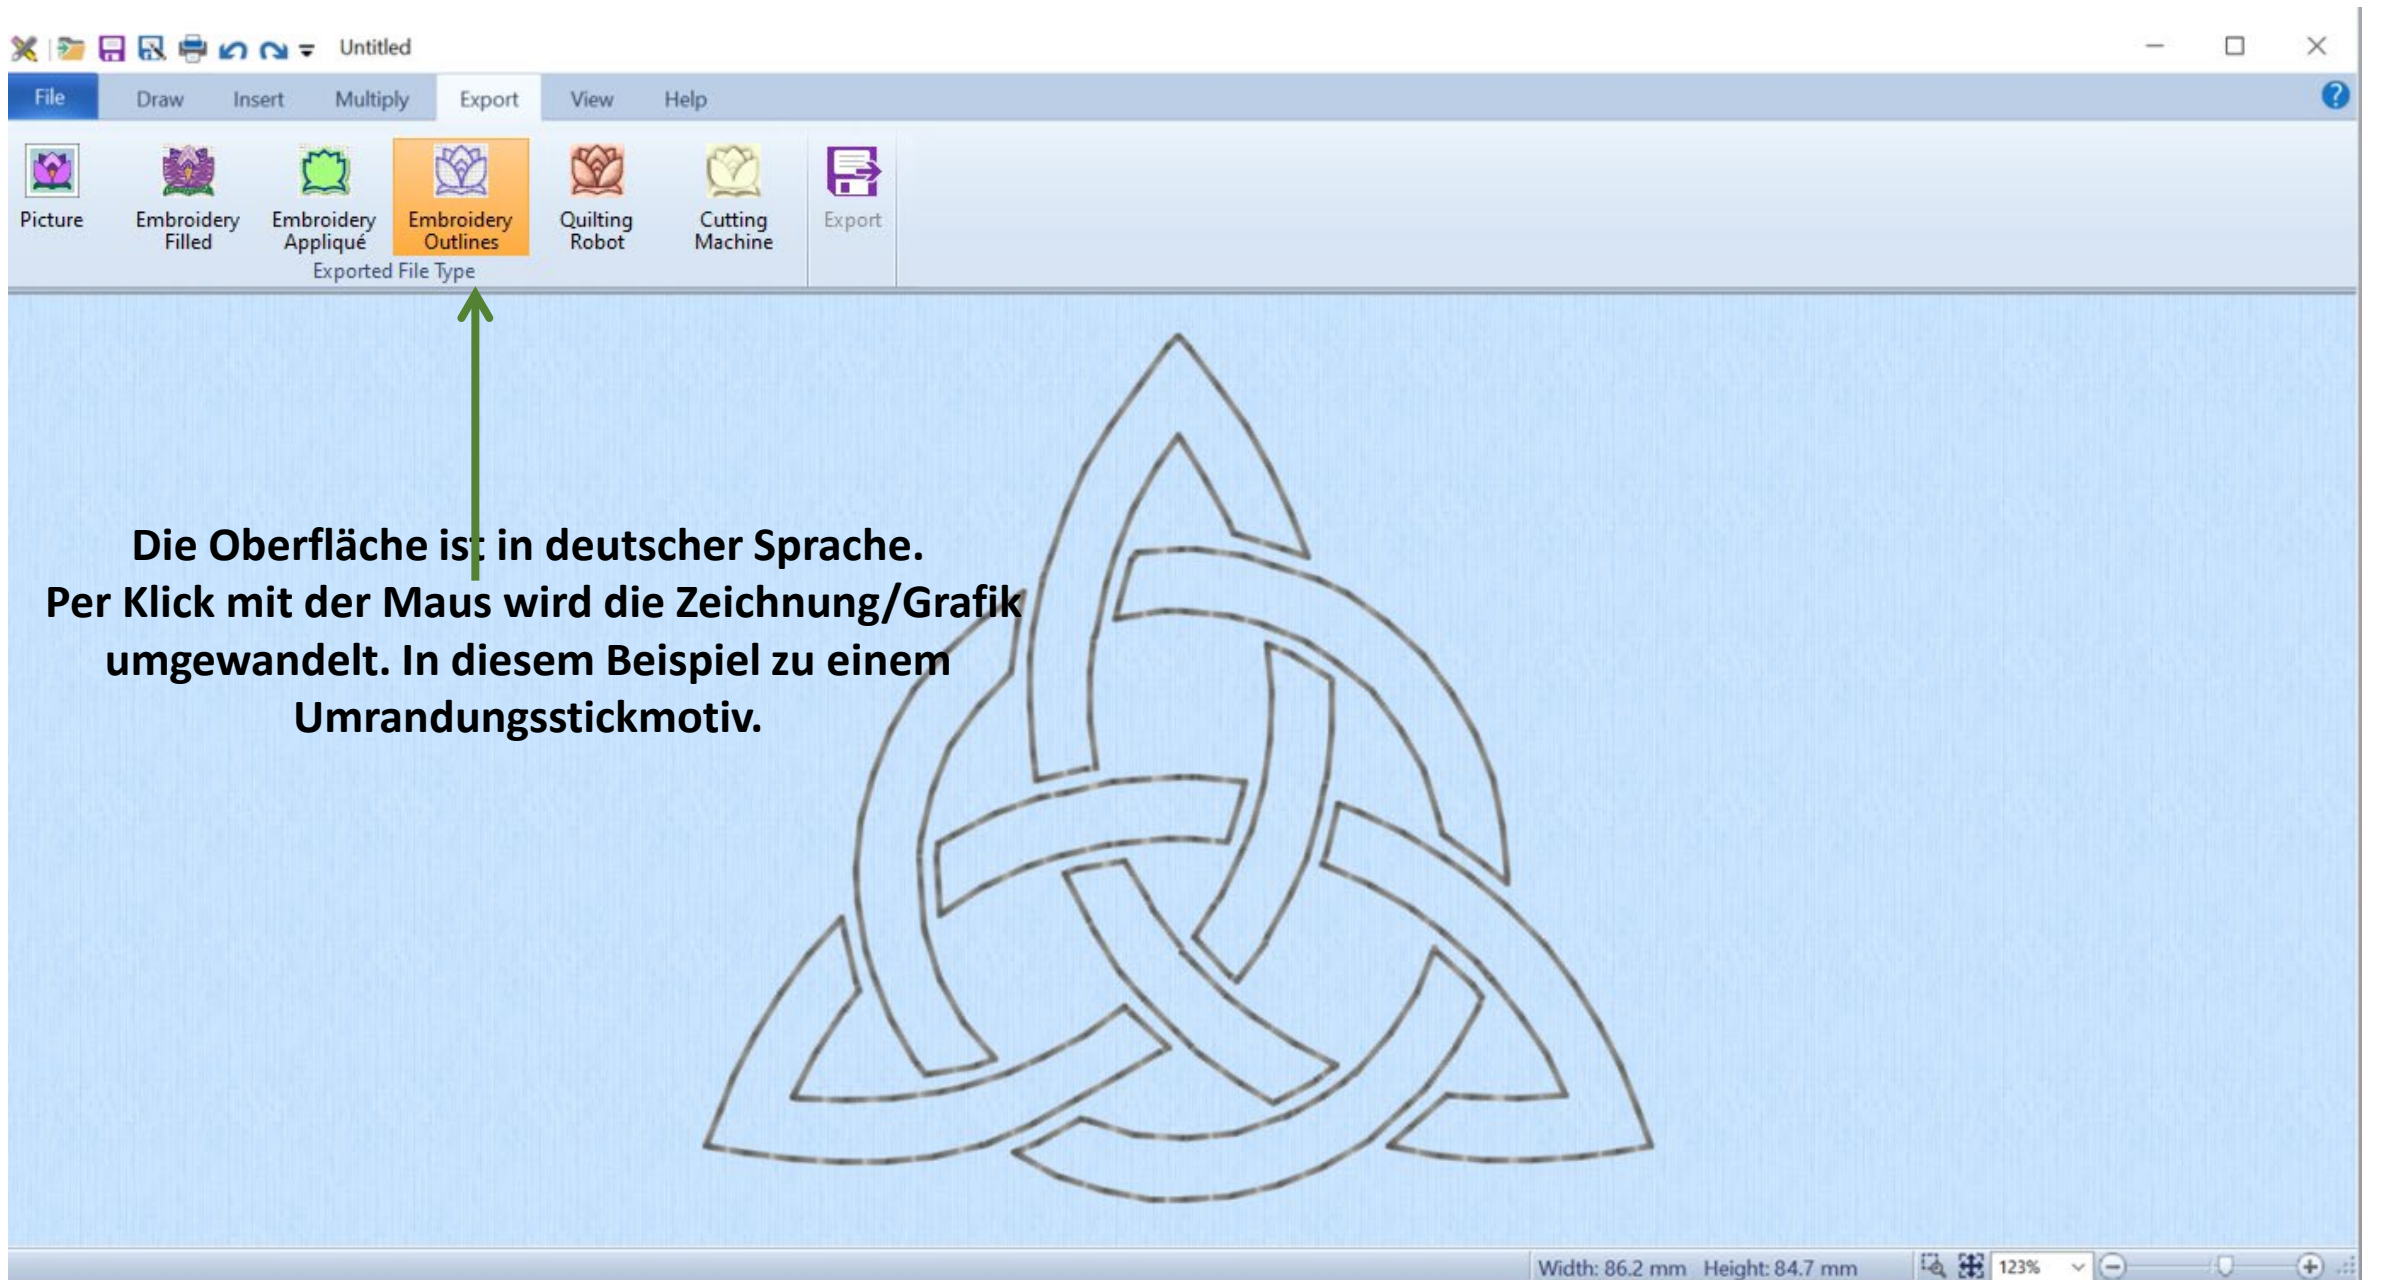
Untitled

File Draw Insert Multiply Export View Help

Picture

Embroidery Filled

Embroidery Appliqué

Embroidery Outlines

Quilting Robot

Cutting Machine

Export

Exported File Type

Die Oberfläche ist in deutscher Sprache.
Per Klick mit der Maus wird die Zeichnung/Grafik umgewandelt. In diesem Beispiel zu einem Umrandungsstickmotiv.

Width: 86.2 mm Height: 84.7 mm 123%